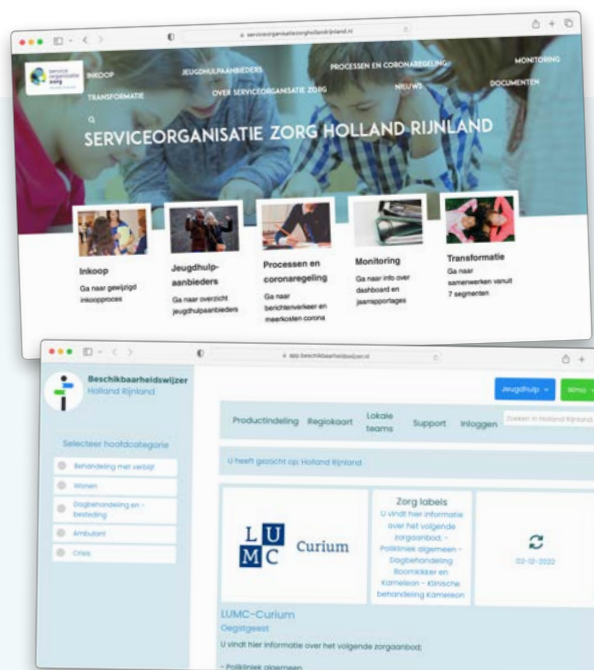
serviceorganisatiezorghollandrijnland.nl

INKOOP
JEUGDHULPAANBIEDERS
PROCESSEN EN CORONAREGELING
MONITORING
TRANSFORMATIE
OVER SERVICEORGANISATIE ZORG
NIEUWS
DOCUMENTEN

SERVICEORGANISATIE ZORG HOLLAND RIJNLAND

Inkoop
Ga naar gewijzigd inkoopproces

Jeugdhulpaanbieders
Ga naar overzicht jeugdhulpaanbieders

Processen en coronaregeling
Ga naar berichtenverkeer en meerkosten corona

Monitoring
Ga naar info over dashboard en jaarrapportages

Transformatie
Ga naar samenwerken vanuit 7 segmenten

app.beschikbaarheidswijzer.nl

Beschikbaarheidswijzer
Holland Rijnland

Jeugdhulp
Wmo

Productindeling
Regiokaart
Lokale teams
Support
Inloggen
Zoeken in Holland Rijnland

Selecteer hoofdcategorie
Behandeling met verblijf
Wonen
Dagbehandeling en -besteding
Ambulant
Crisis

U heeft gezocht op: Holland Rijnland

L U
M C
Curium

Zorg labels
U vindt hier informatie over het volgende zorgaanbod: - Polikliniek algemeen - Dagbehandeling Boomrakker en Kameleon - Klinische behandeling Kameleon

02-12-2022

LUMC-Curium
Oegstgeest
U vindt hier informatie over het volgende zorgaanbod:
- Polikliniek algemeen